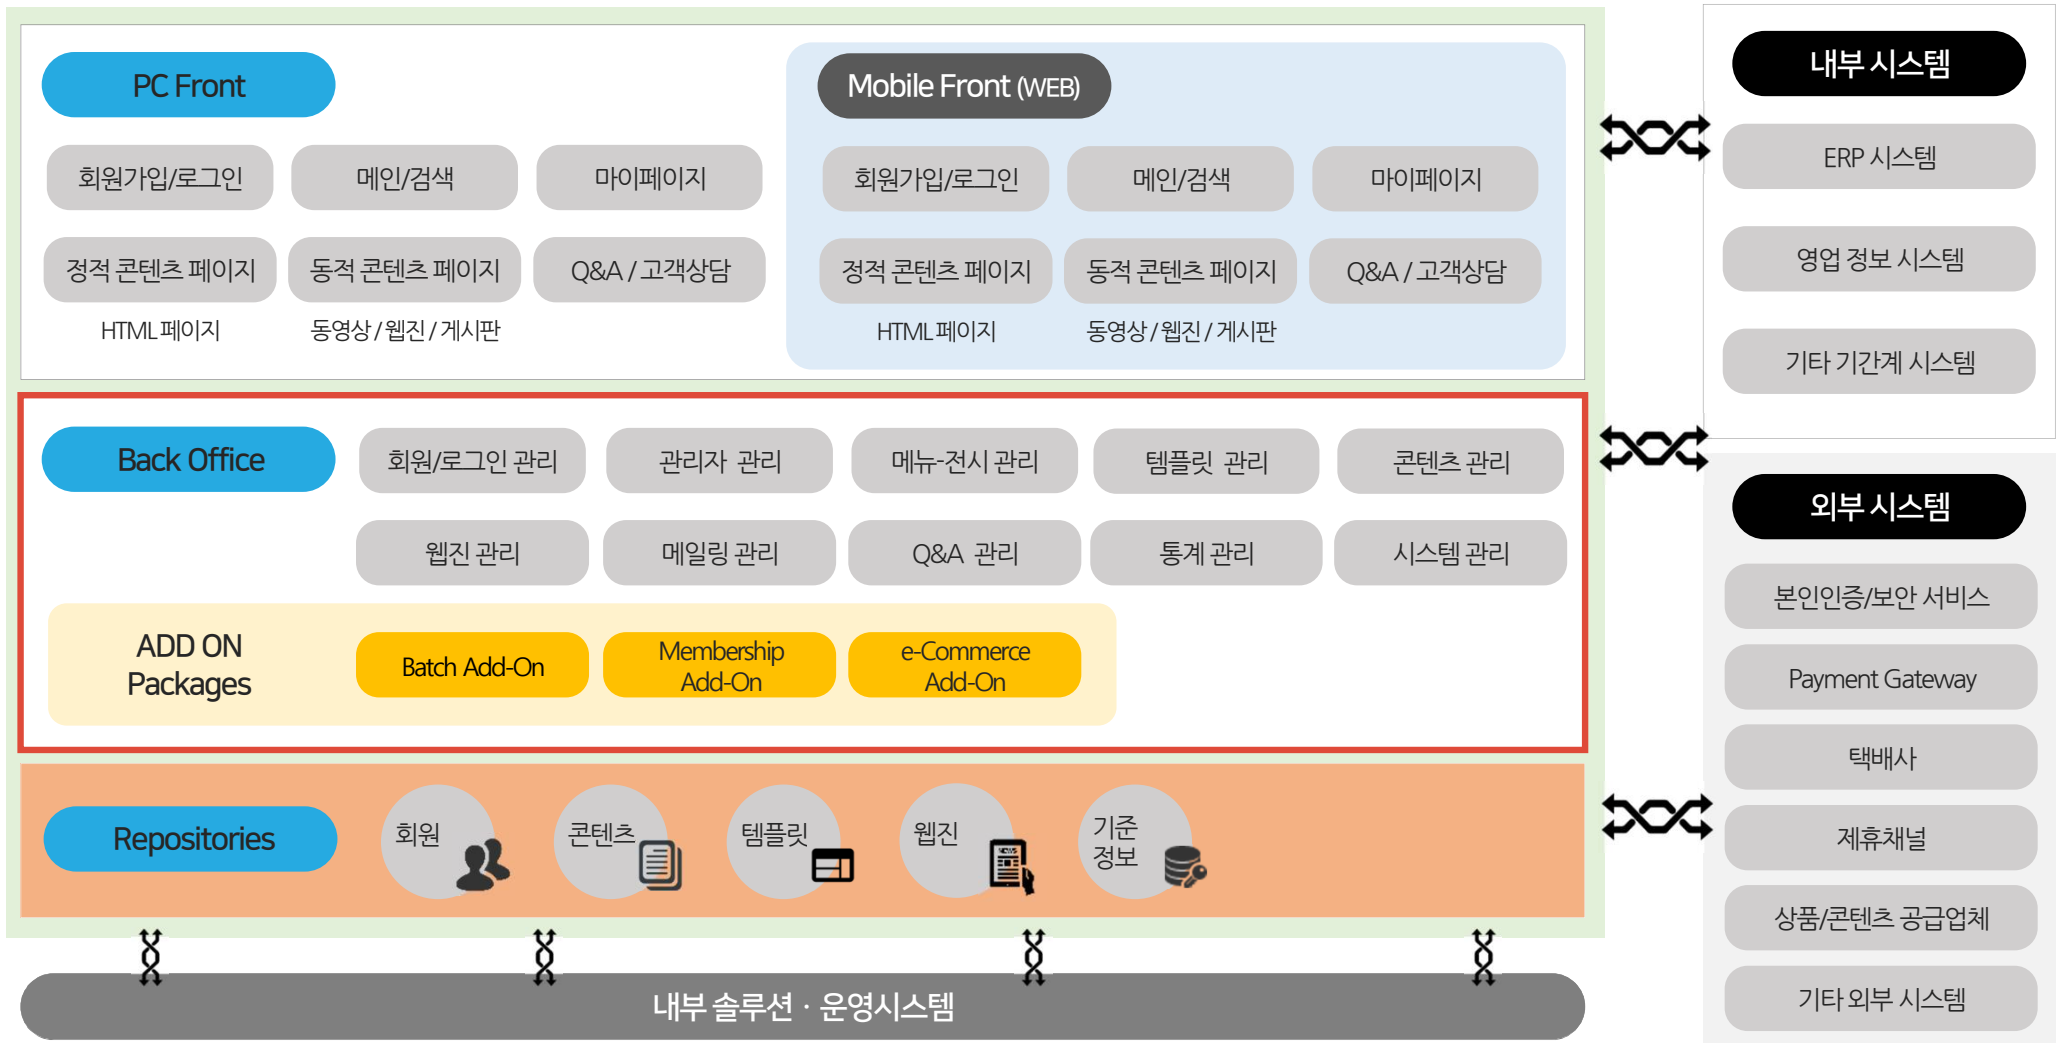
PC Front

회원가입/로그인

메인/검색

마이페이지

정적 콘텐츠 페이지

동적 콘텐츠 페이지

Q&A / 고객상담

HTML 페이지

동영상 / 웹진 / 게시판

Mobile Front (WEB)

회원가입/로그인

메인/검색

마이페이지

정적 콘텐츠 페이지

동적 콘텐츠 페이지

Q&A / 고객상담

HTML 페이지

동영상 / 웹진 / 게시판

Back Office

회원/로그인 관리

관리자 관리

메뉴-전시 관리

템플릿 관리

콘텐츠 관리

웹진 관리

메일링 관리

Q&A 관리

통계 관리

시스템 관리

ADD ON Packages

Batch Add-On

Membership Add-On

e-Commerce Add-On

Repositories

회원

콘텐츠

템플릿

웹진

기준 정보

내부 솔루션 · 운영시스템

내부 시스템

ERP 시스템

영업 정보 시스템

기타 기간계 시스템

외부 시스템

본인인증/보안 서비스

Payment Gateway

택배사

제휴채널

상품/콘텐츠 공급업체

기타 외부 시스템